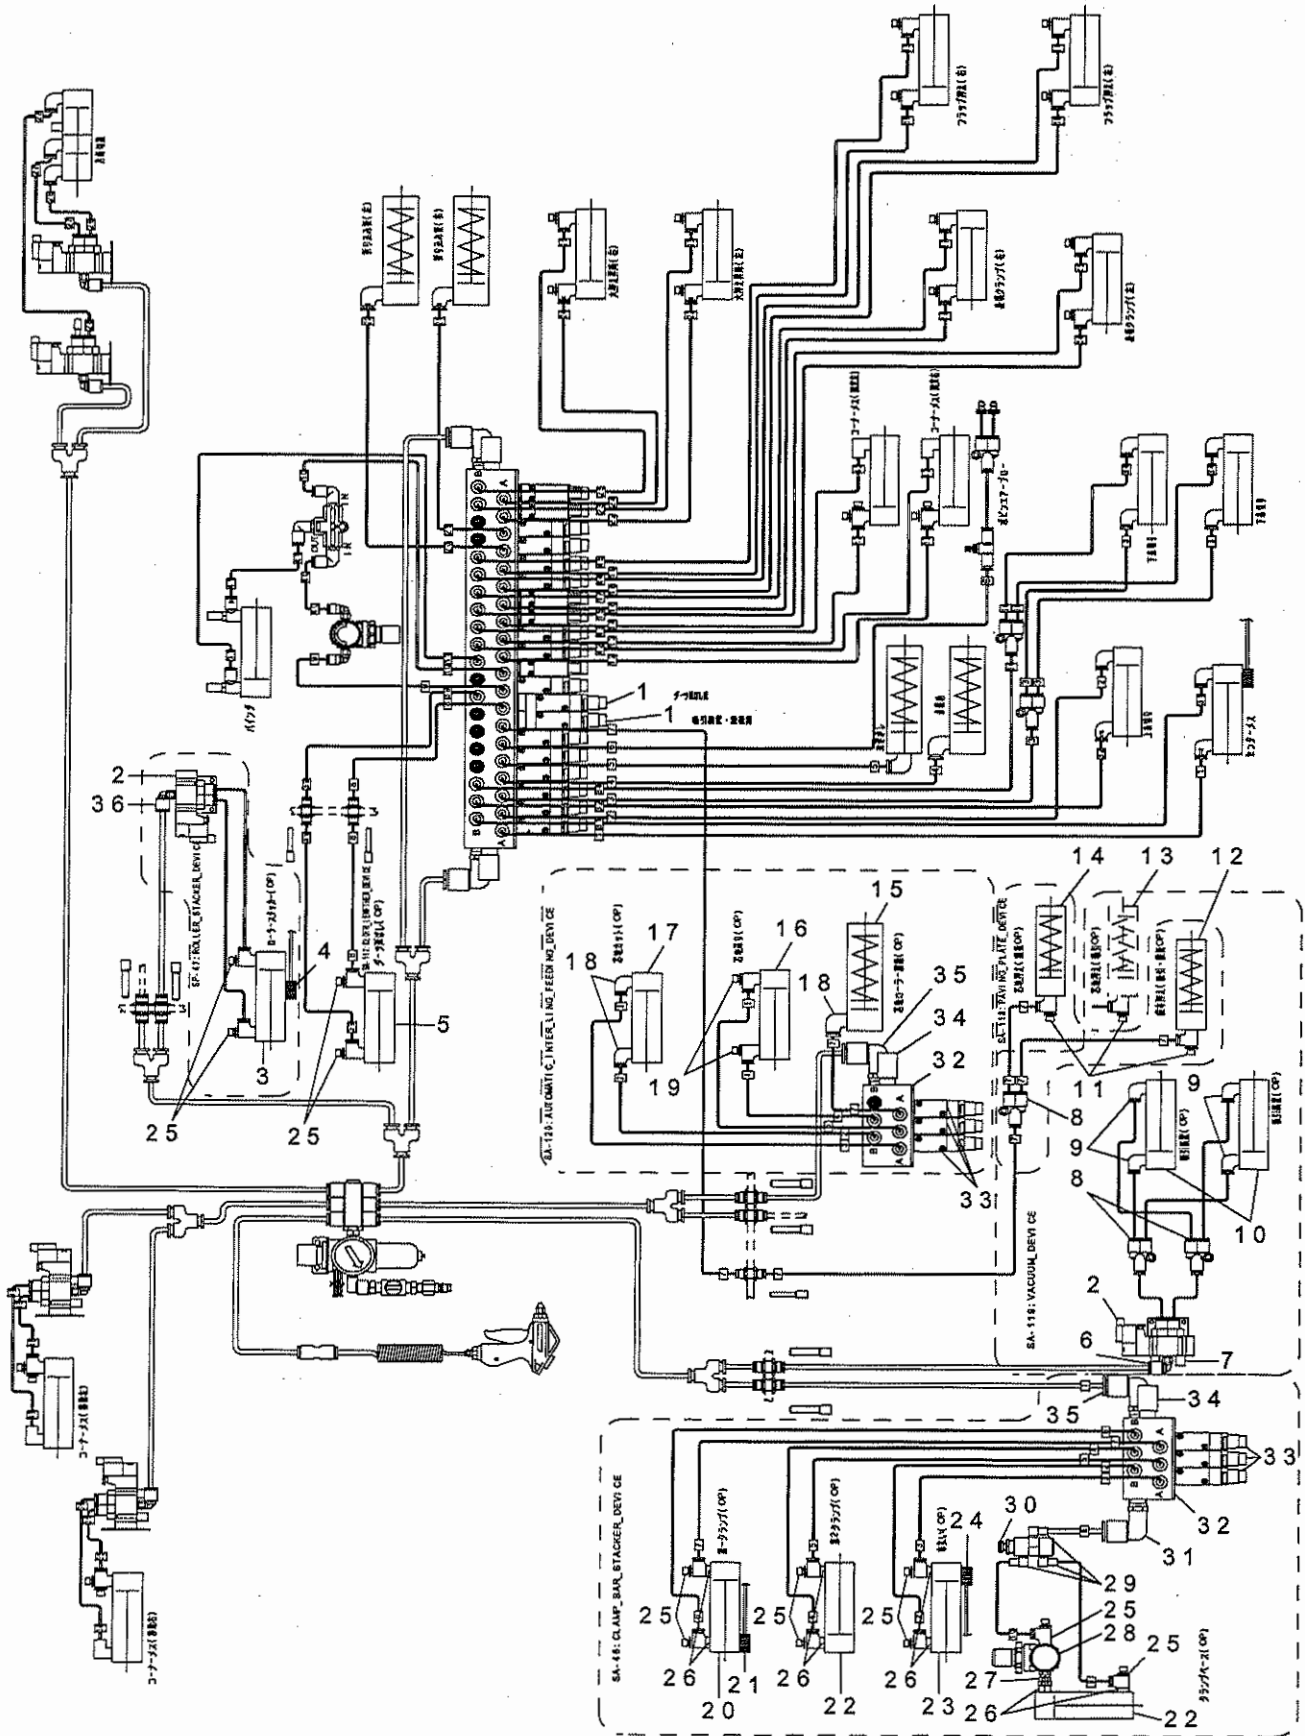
フラップ押え(右)
フラップ押え(左)
大押え昇降(右)
大押え昇降(左)
前押え昇降(右)
前押え昇降(左)
吸着クランプ(右)
吸着クランプ(左)
コーナース(前面右)
コーナース(前面左)
ボビンエアーブロー
下押え
下押え
IN
OUT
パッカ
チーフ
1
1
吸引装置・排出用
カウンター
スタッカー
センターガイド
2
36
SP-61: ROLLER STACKER DEVICE
ローラースタッカー(OP)
SA-111: CLOTH SETTER(OP)
4
3
5
25
25
SA-120: AUTOMATIC INTER LINING FEEDING DEVICE
芯地セット(OP)
芯地押え(OP)
芯地ローラー昇降(OP)
18
17
16
15
18
19
35
34
32
A
B
33
SA-113: PAVING PLATE DEVICE
14
13
12
11
8
9
9
10
8
SA-119: VACUUM DEVICE
2
6
7
34
35
33
32
A
B
SA-46: CLAMP BAR STACKER DEVICE
左クランプ(OP)
右クランプ(OP)
押え(OP)
クランプベース(OP)
30
31
29
24
25
25
25
25
25
25
28
27
26
26
26
26
21
20
22
23
22
コーナース(前面)
コーナース(後面)